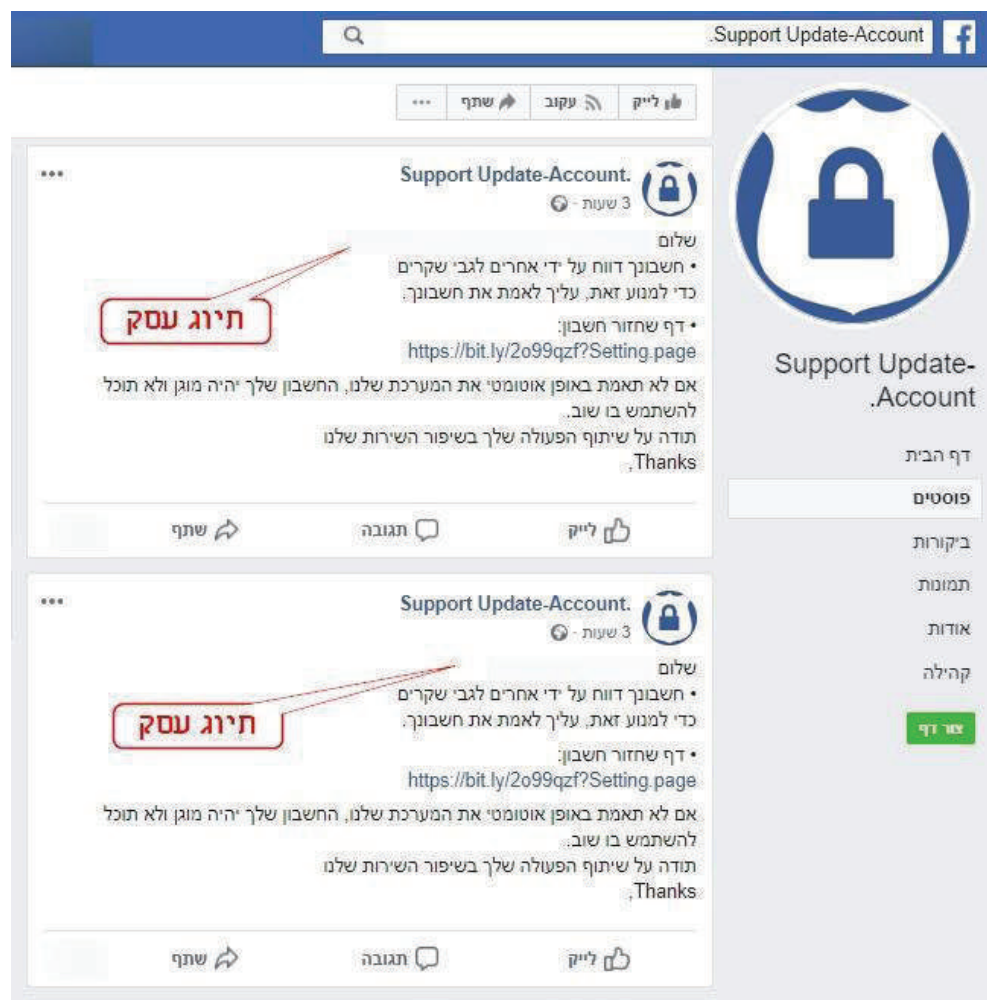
Support Update-Account.

לייק עקוב שתף ...

Support Update-Account.

דף הבית
פוסטים
ביקורות
תמונות
אודות
קהילה
צור דף

Support Update-Account.
3 שעות ·
שלום
• חשבונך דווח על ידי אחרים לגבי שקרים
כדי למנוע זאת, עליך לאמת את חשבונך.
תיוג עסק
• דף שחזור חשבון:
https://bit.ly/2o99qzf?Setting.page
אם לא תאמת באופן אוטומטי את המערכת שלנו, החשבון שלך יהיה מוגן ולא תוכל להשתמש בו שוב.
תודה על שיתוף הפעולה שלך בשיפור השירות שלנו
Thanks,
לייק תגובה שתף

Support Update-Account.
3 שעות ·
שלום
• חשבונך דווח על ידי אחרים לגבי שקרים
כדי למנוע זאת, עליך לאמת את חשבונך.
תיוג עסק
• דף שחזור חשבון:
https://bit.ly/2o99qzf?Setting.page
אם לא תאמת באופן אוטומטי את המערכת שלנו, החשבון שלך יהיה מוגן ולא תוכל להשתמש בו שוב.
תודה על שיתוף הפעולה שלך בשיפור השירות שלנו
Thanks,
לייק תגובה שתף